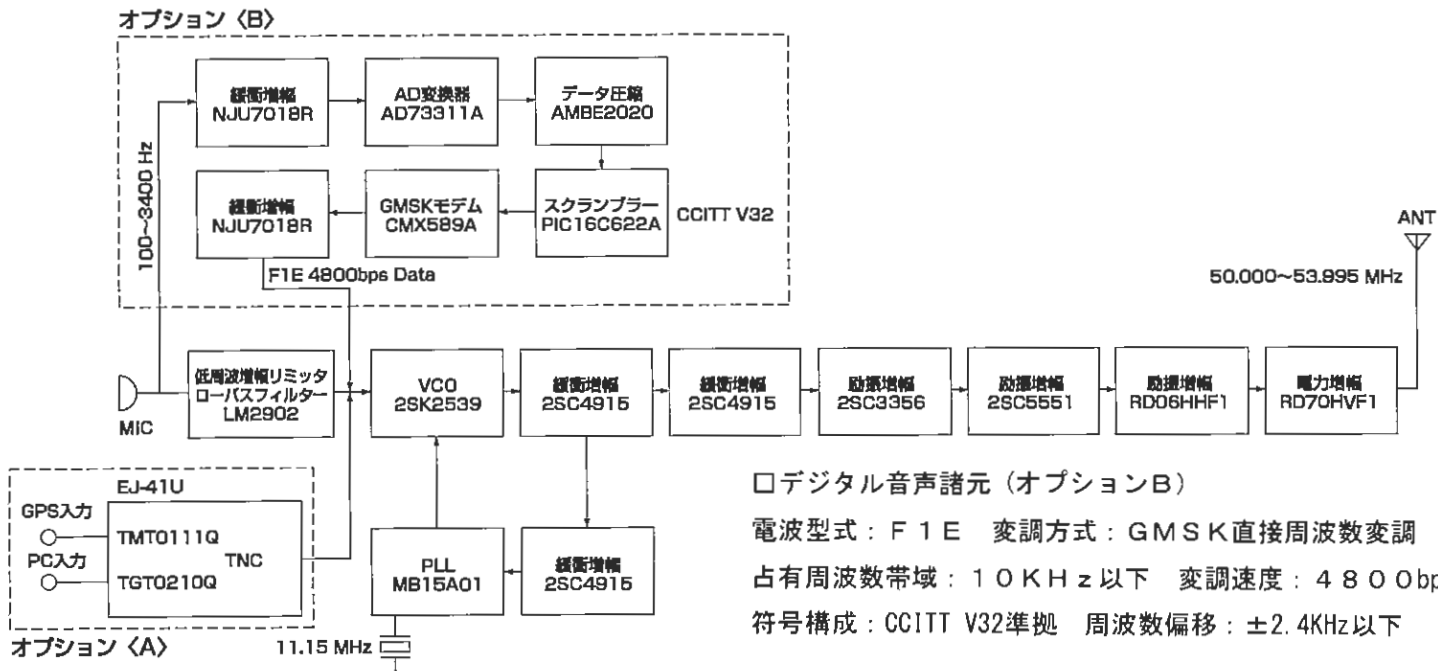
オプション〈B〉

緩衝増幅
NJU7018R

AD変換器
AD73311A

データ圧縮
AMBE2020

100~3400 Hz

緩衝増幅
NJU7018R

GMSKモデム
CMX589A

スクランブラー
PIC16C622A

CCITT V32

F1E 4800bps Data

ANT

50.000~53.995 MHz

MIC

低周波増幅リミッタ
ローパスフィルター
LM2902

VCO
2SK2539

緩衝増幅
2SC4915

緩衝増幅
2SC4915

励振増幅
2SC3356

励振増幅
2SC5551

励振増幅
RD06HHF1

電力増幅
RD70HVF1

EJ-41U

GPS入力
TMT0111Q

PC入力
TGT0210Q

TNC

オプション〈A〉

PLL
MB15A01

緩衝増幅
2SC4915

11.15 MHz

□デジタル音声諸元（オプションB）

電波型式：F1E　変調方式：GMSK直接周波数変調

占有周波数帯域：10KHz以下　変調速度：4800bp

符号構成：CCITT V32準拠　周波数偏移：±2.4KHz以下